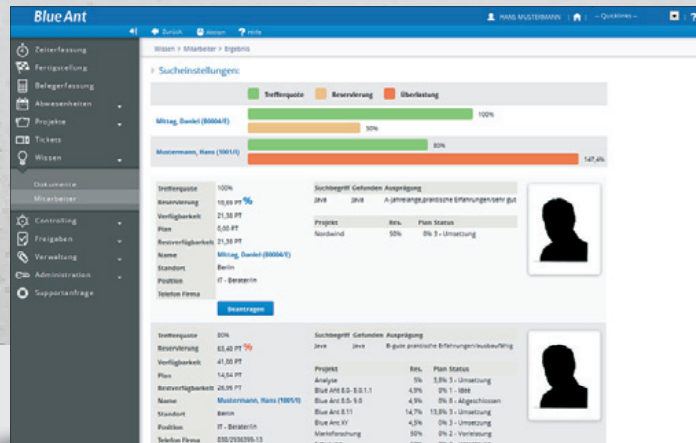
Blue Ant

HANS MUSTERMANN | -- Quicklinks --

Zurück Weiter Hilfe

Zeiterfassung
Fertigstellung
Belegerfassung
Abwesenheiten
Projekte
Tickets
Wissen
Dokumente
Mitarbeiter
Controlling
Freigaben
Verwaltung
Administration
Supportanfrage

Wissen > Mitarbeiter > Ergebnis

Sucheinstellungen:

Trefferquote Reservierung Überlastung

Mittag, Daniel (B0004/E) 100% 50%

Mustermann, Hans (1001/I) 80% 147,4%

| Trefferquote | 100% |
|---|---|
| Reservierung | 10,00 PT |
| Verfügbarkeit | 21,00 PT |
| Plan | 0,00 PT |
| Restverfügbarkeit | 21,00 PT |
| Name | Mittag, Daniel (B0004/E) |
| Standort | Berlin |
| Position | IT - Beraterin |
| Telefon Firma | |

| Suchbegriff | Gefunden | Ausprägung |
|---|---|---|
| Java | Java | A-Jahrelange praktische Erfahrungen/sehr gut |

| Projekt | Res. | Plan Status |
|---|---|---|
| Nordwind | 50% | 0% 3 - Umsetzung |

Beantragen

| Trefferquote | 80% |
|---|---|
| Reservierung | 63,40 PT |
| Verfügbarkeit | 41,00 PT |
| Plan | 14,64 PT |
| Restverfügbarkeit | 26,99 PT |
| Name | Mustermann, Hans (1001/I) |
| Standort | Berlin |
| Position | IT - Beraterin |
| Telefon Firma | 030/2936395-13 |

| Suchbegriff | Gefunden | Ausprägung |
|---|---|---|
| Java | Java | B-gute praktische Erfahrungen/ausbaufähig |

| Projekt | Res. | Plan Status |
|---|---|---|
| Analyse | 5% | 5,8% 3 - Umsetzung |
| Blue Ant 8.0 - 8.0.1.1 | 4,9% | 0% 1 - Idee |
| Blue Ant 8.0 - 9.0 | 4,9% | 0% 8 - Abgeschlossen |
| Blue Ant 8.11 | 14,7% | 13,8% 3 - Umsetzung |
| Blue Ant XY | 4,9% | 0% 3 - Umsetzung |
| Marktforschung | 50% | 0% 2 - Vorleistung |